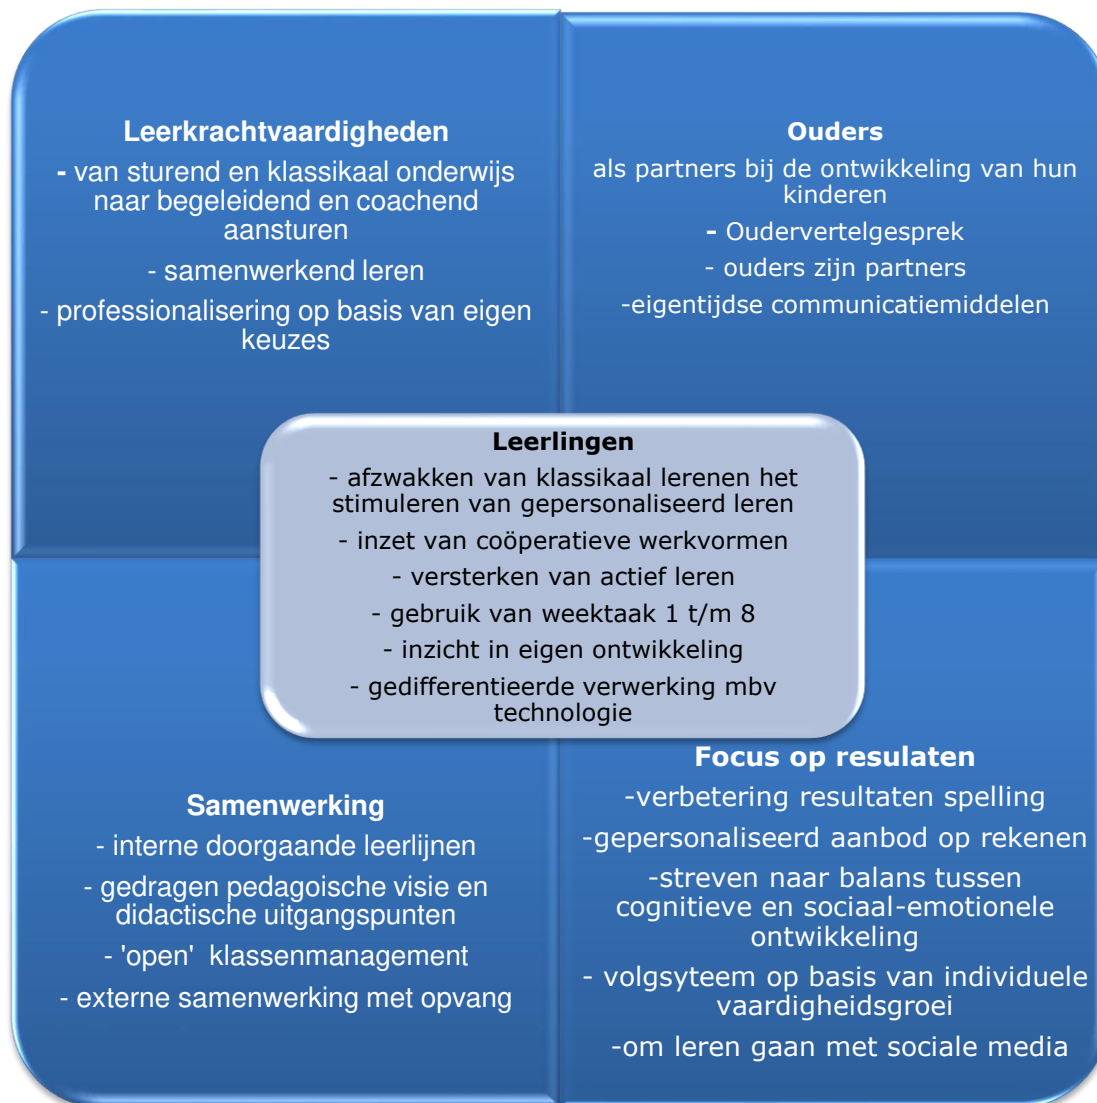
**Leerkrachtvaardigheden**

- van sturend en klassikaal onderwijs naar begeleidend en coachend aansturen

- samenwerkend leren

- professionalisering op basis van eigen keuzes

**Ouders**

als partners bij de ontwikkeling van hun kinderen

- Oudervertelgesprek

- ouders zijn partners

-eigentijdse communicatiemiddelen

**Leerlingen**

- afzwakken van klassikaal lerenen het stimuleren van gepersonaliseerd leren

- inzet van coöperatieve werkvormen

- versterken van actief leren

- gebruik van weektaak 1 t/m 8

- inzicht in eigen ontwikkeling

- gedifferentieerde verwerking mbv technologie

**Samenwerking**

- interne doorgaande leerlijnen

- gedragen pedagoische visie en didactische uitgangspunten

- 'open' klassenmanagement

- externe samenwerking met opvang

**Focus op resulaten**

-verbetering resultaten spelling

-gepersonaliseerd aanbod op rekenen

-streven naar balans tussen cognitieve en sociaal-emotionele ontwikkeling

- volgsyteem op basis van individuele vaardigheidsgroei

-om leren gaan met sociale media